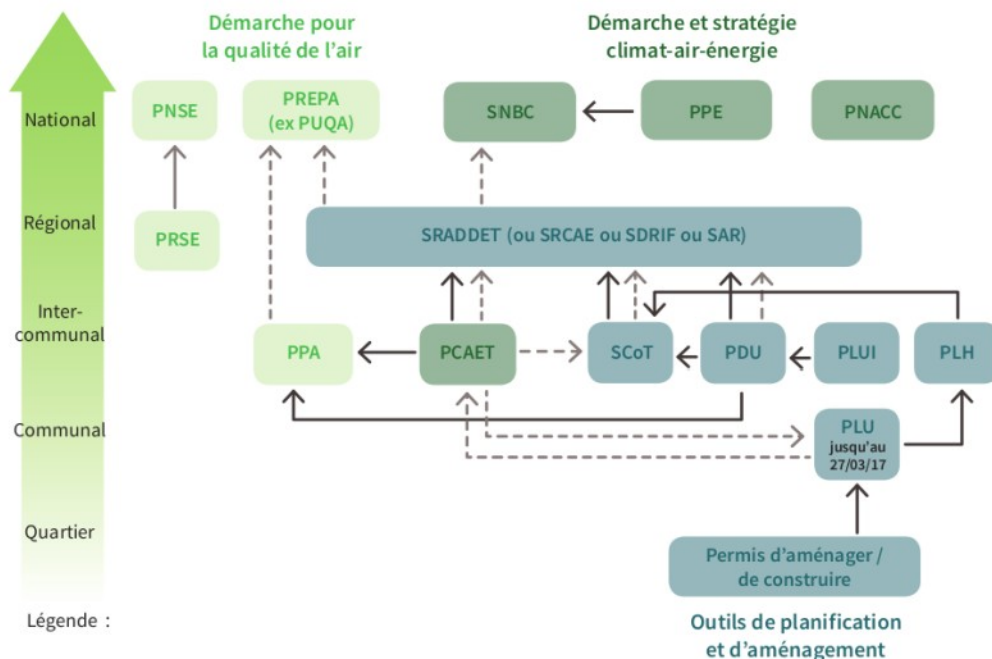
Démarche pour la qualité de l'air

Démarche et stratégie climat-air-énergie

National

Régional

Inter-communal

Communal

Quartier

PNSE

PREPA (ex PUQA)

SNBC

PPE

PNACC

PRSE

SRADDET (ou SRCAE ou SDRIF ou SAR)

PPA

PCAET

SCoT

PDU

PLUI

PLH

PLU jusqu'au 27/03/17

Permis d'aménager / de construire

Légende :

Outils de planification et d'aménagement